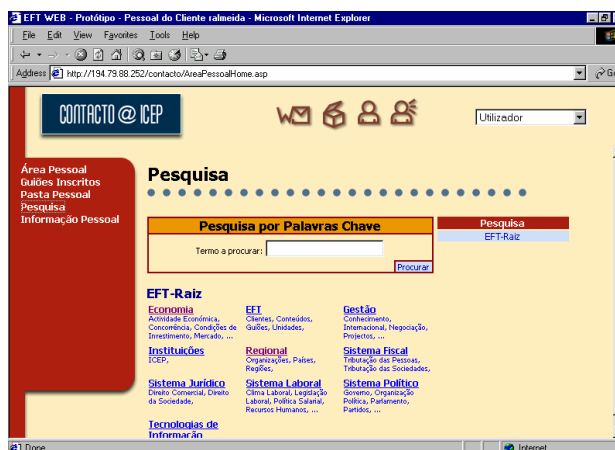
EFT WEB - Protótipo - Pessoal do Cliente ralmeida - Microsoft Internet Explorer

File Edit View Favorites Tools Help

Address http://194.79.88.252/contacto/AreaPessoalHome.asp

CONTACTO @ ICEP

Utilizador

Área Pessoal
Guiões Inscritos
Pasta Pessoal
Pesquisa
Informação Pessoal

Pesquisa

Pesquisa por Palavras Chave

Termo a procurar:

Procurar

Pesquisa
EFT-Raiz

EFT-Raiz

Economia
Actividade Económica, Concorrência, Condições de Investimento, Mercado, ...

EFT
Clientes, Conteúdos, Guiões, Unidades,

Gestão
Conhecimento, Internacional, Negociação, Projectos, ...

Instituições
ICEP,

Regional
Organizações, Países, Regiões,

Sistema Fiscal
Tributação das Pessoas, Tributação das Sociedades,

Sistema Jurídico
Direito Comercial, Direito da Sociedade,

Sistema Laboral
Clima Laboral, Legislação Laboral, Política Salarial, Recursos Humanos, ...

Sistema Político
Governo, Organização Política, Parlamento, Partidos, ...

Tecnologias de Informação

Done

Internet